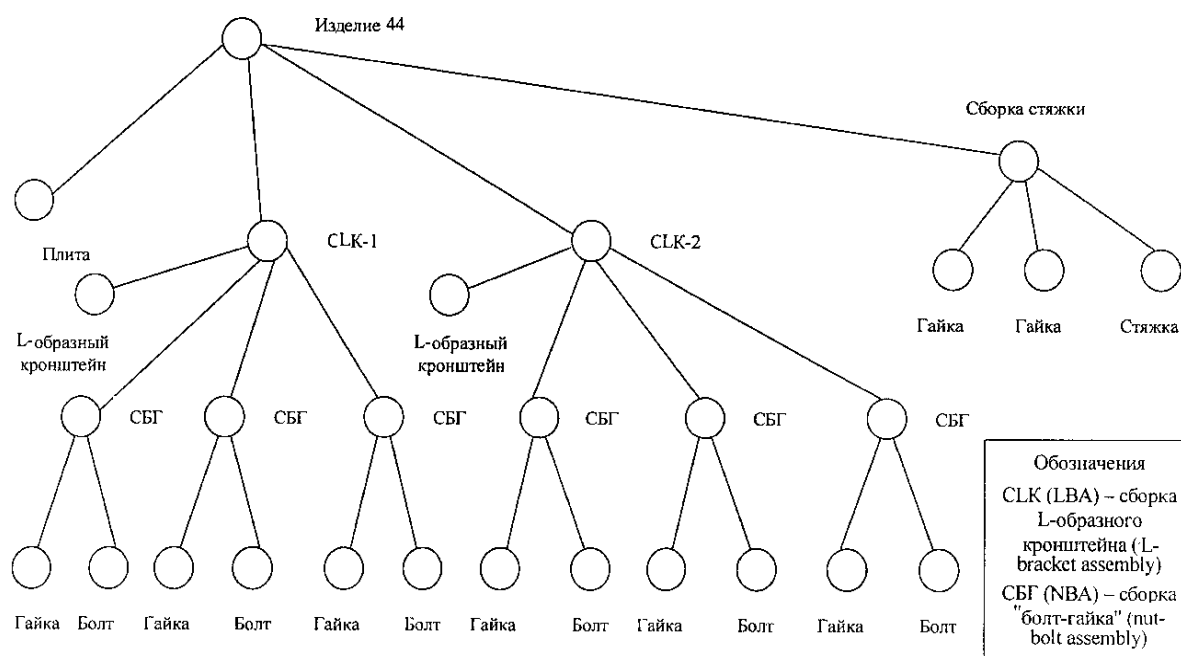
Изделие 44

Сборка стяжки

Плита

CLK-1

CLK-2

Гайка Гайка Стяжка

L-образный кронштейн

L-образный кронштейн

СБГ СБГ СБГ СБГ СБГ СБГ

Гайка Болт Гайка Болт Гайка Болт Гайка Болт Гайка Болт Гайка Болт

Обозначения

CLK (LBA) – сборка L-образного кронштейна (L-bracket assembly)

СБГ (NBA) – сборка "болт-гайка" (nut-bolt assembly)